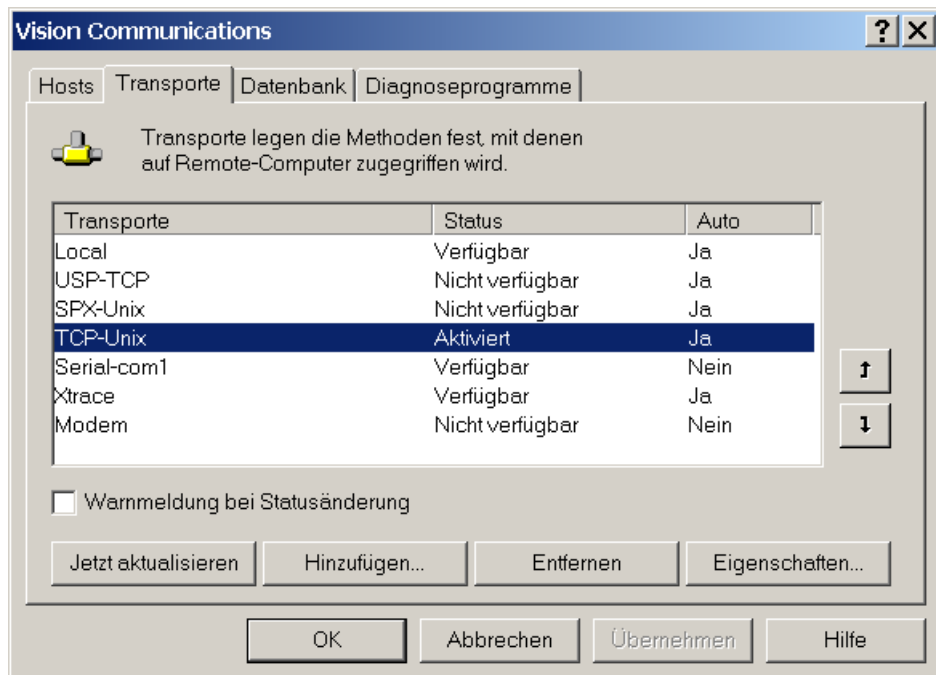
Vision Communications

?

Hosts | Transporte | Datenbank | Diagnoseprogramme

Transporte legen die Methoden fest, mit denen auf Remote-Computer zugegriffen wird.

| Transporte | Status | Auto |
|---|---|---|
| Local | Verfügbar | Ja |
| USP-TCP | Nicht verfügbar | Ja |
| SPX-Unix | Nicht verfügbar | Ja |
| TCP-Unix | Aktiviert | Ja |
| Serial-com1 | Verfügbar | Nein |
| Xtrace | Verfügbar | Ja |
| Modem | Nicht verfügbar | Nein |

Warnmeldung bei Statusänderung

Jetzt aktualisieren | Hinzufügen... | Entfernen | Eigenschaften...

OK | Abbrechen | Übernehmen | Hilfe